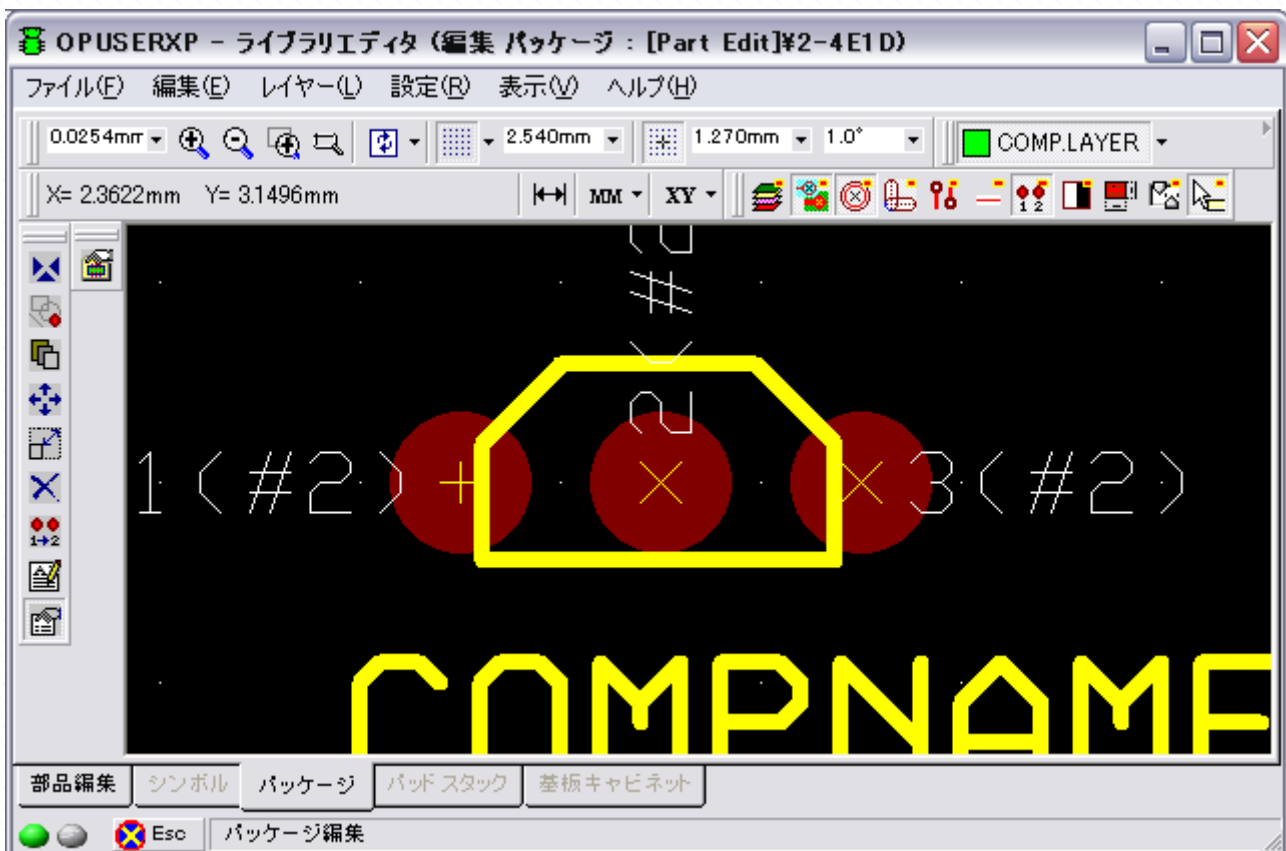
OPUSERXP - ライブラリエディタ (編集 パッケージ : [Part Edit]¥2-4E1D)

ファイル(F) 編集(E) レイヤー(L) 設定(R) 表示(V) ヘルプ(H)

0.0254mm 2.540mm 1.270mm 1.0° COMP.LAYER

X= 2.3622mm Y= 3.1496mm MM XY

1(#2)
3(#2)

COMPNAME

部品編集 シンボル パッケージ パッドスタック 基板キャビネット

Esc パッケージ編集